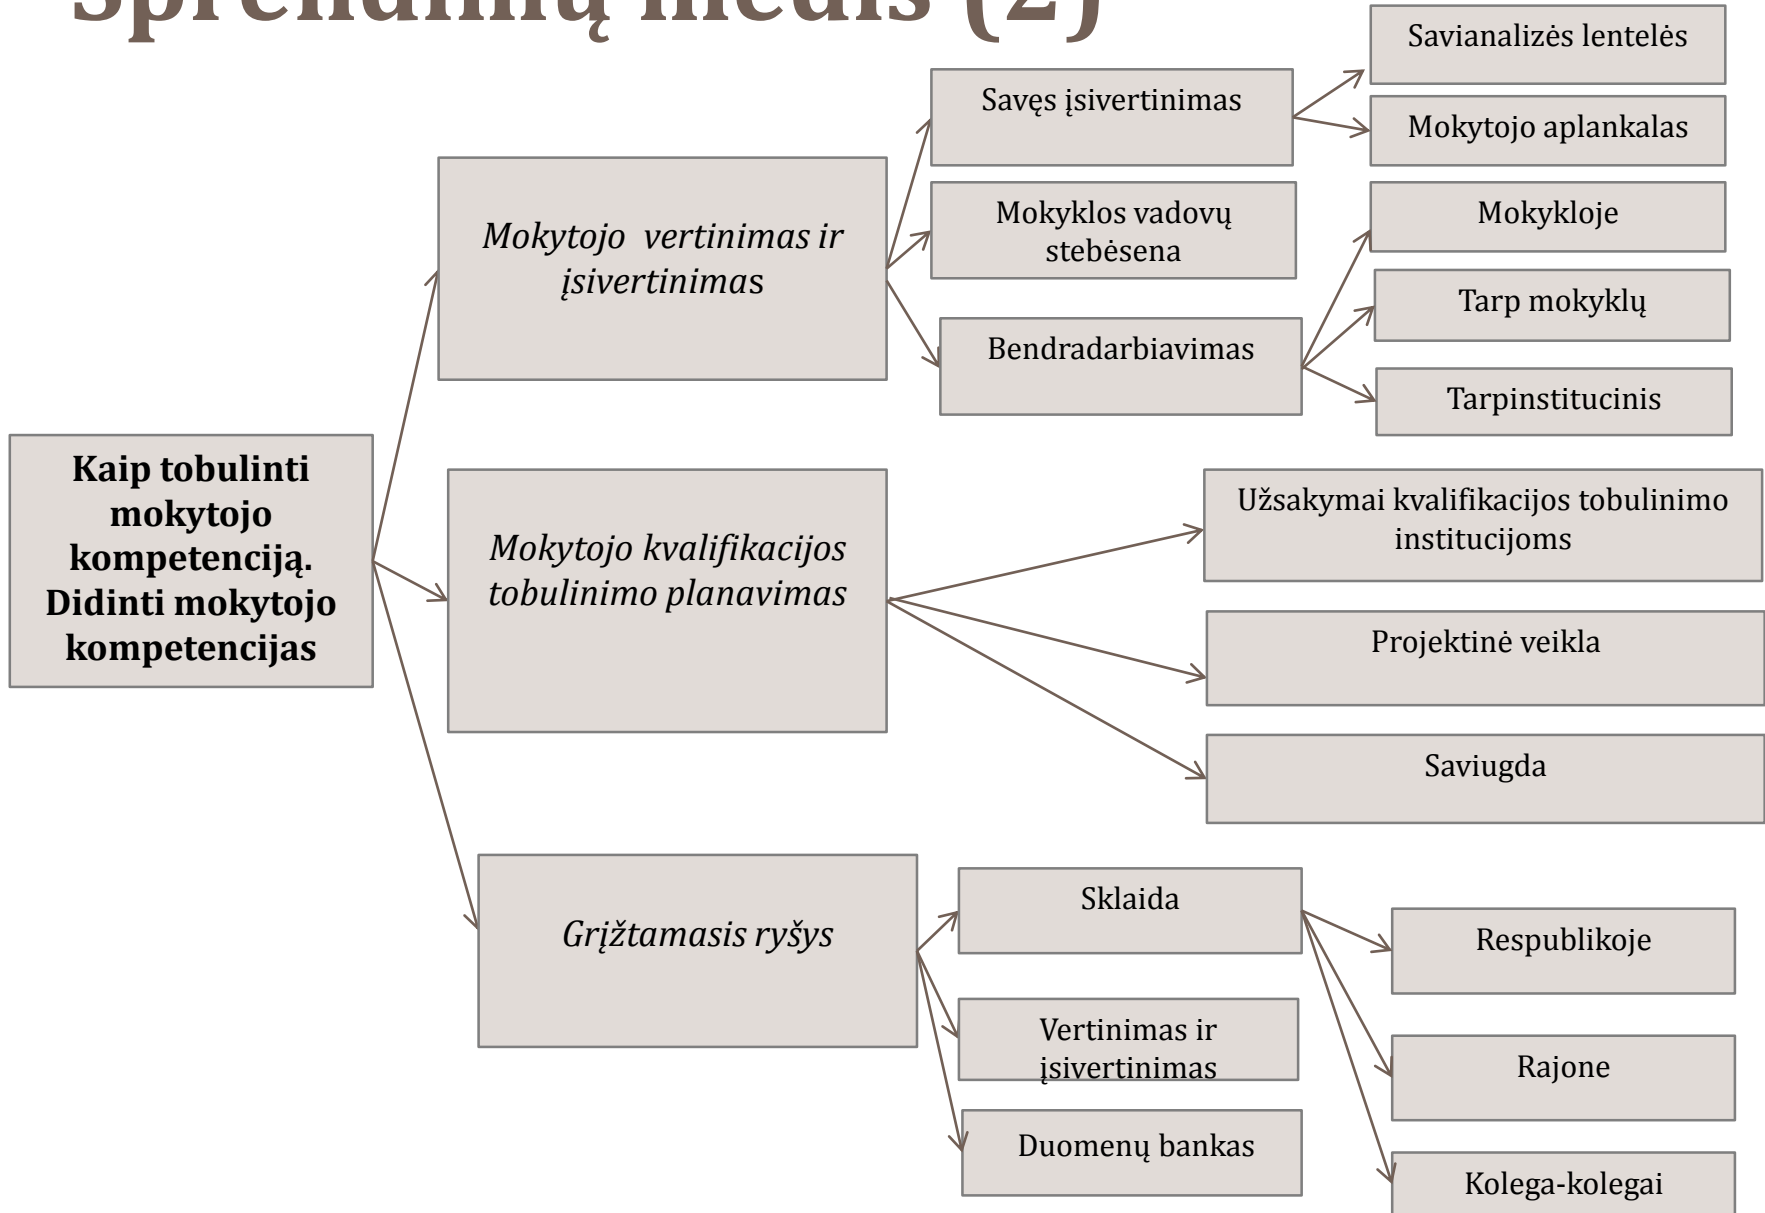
Sprendimų medis (2)

Kaip tobulinti mokytojo kompetenciją. Didinti mokytojo kompetencijas

Mokytojo vertinimas ir įsivertinimas

Savęs įsivertinimas

Savianalizės lentelės

Mokytojo aplankalas

Mokyklos vadovų stebėsena

Bendradarbiavimas

Mokykloje

Tarp mokyklų

Tarpinstitucinis

Mokytojo kvalifikacijos tobulinimo planavimas

Užsakymai kvalifikacijos tobulinimo institucijoms

Projektinė veikla

Saviugda

Grįžtamasis ryšys

Sklaida

Respublikoje

Rajone

Kolega-kolegai

Vertinimas ir įsivertinimas

Duomenų bankas